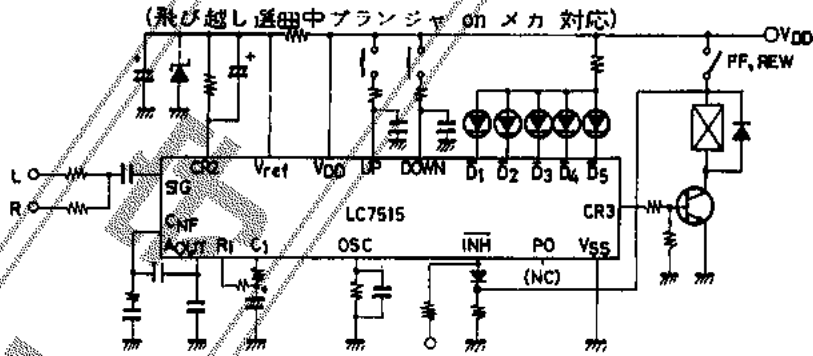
(飛び越し選曲中プランジャ on メカ 対応)

$V_{DD}$
FF, REW
L
R
CR2
SIG
$C_{NF}$
$A_{OUT}$
$V_{ref}$
$V_{DD}$
UP
DOWN
$D_1$ $D_2$ $D_3$ $D_4$ $D_5$
LC7515
$R_1$
$C_1$
OSC
$\overline{INH}$
PO
(NC)
$V_{SS}$
CR3